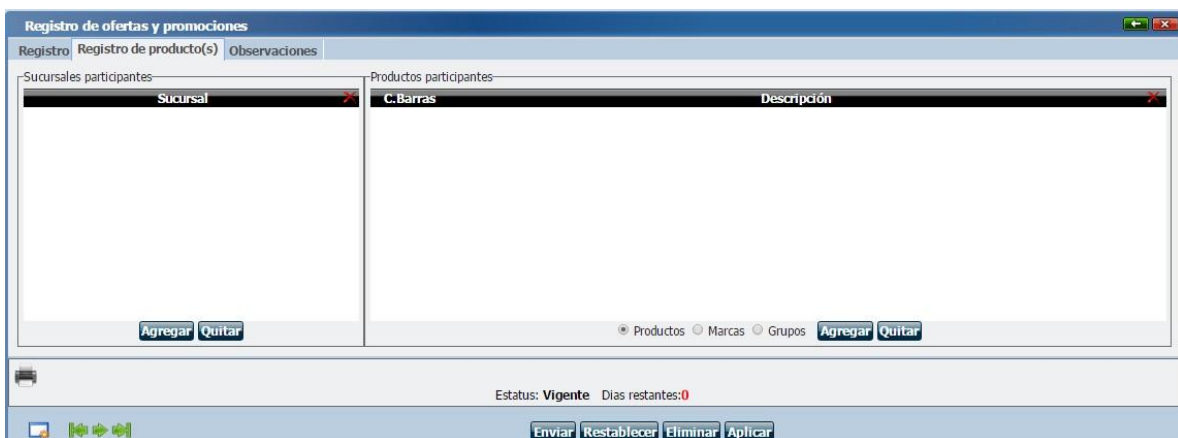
Registro de ofertas y promociones

Registro | Registro de producto(s) | Observaciones

Sucursales participantes

| Sucursal |
|---|

Agregar Quitar

Productos participantes

| C.Barras | Descripción |
|---|---|

Productos Marcas Grupos Agregar Quitar

Estatus: **Vigente** Dias restantes:**0**

Enviar Restablecer Eliminar Aplicar